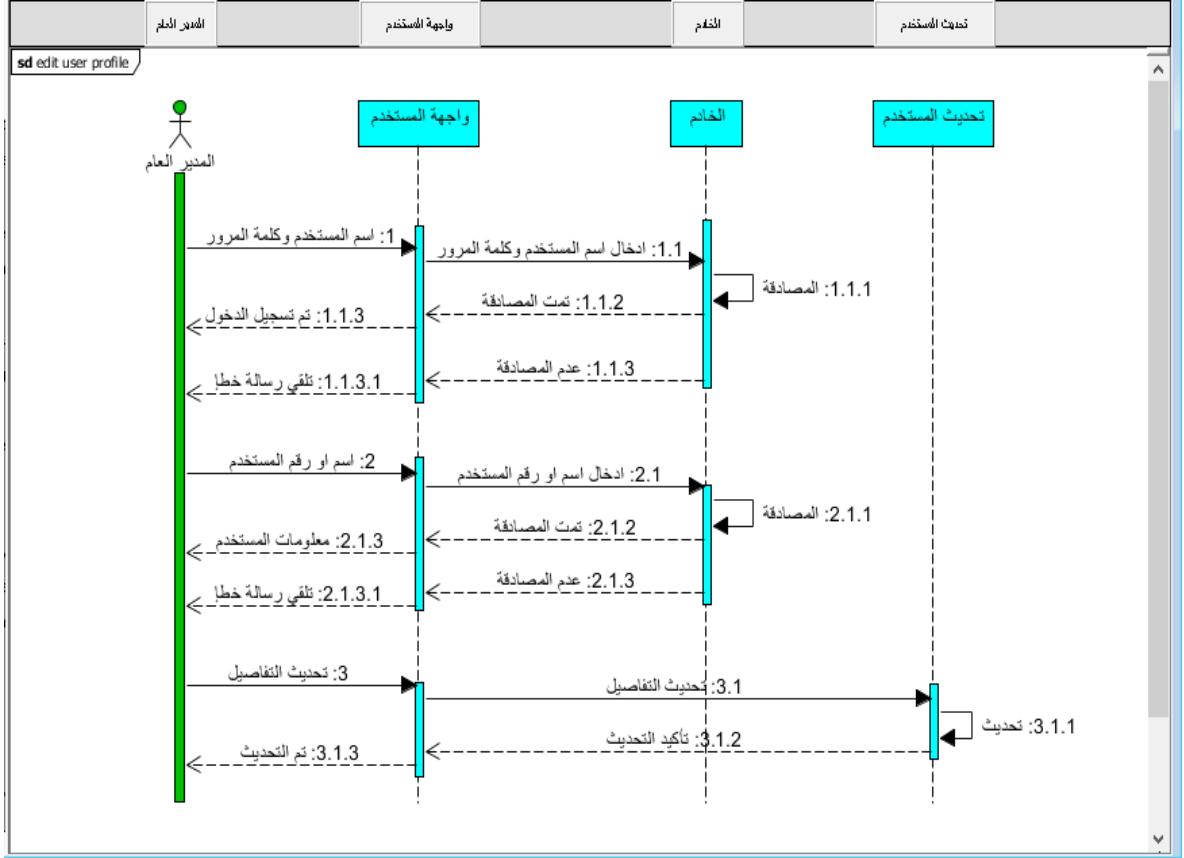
المدير العام | واجهة المستخدم | الخادم | تحديث المستخدم

sd edit user profile

المدير العام

واجهة المستخدم

الخادم

تحديث المستخدم

1: اسم المستخدم وكلمة المرور

1.1: ادخال اسم المستخدم وكلمة المرور

1.1.1: المصادقة

1.1.2: تمت المصادقة

1.1.3: تم تسجيل الدخول

1.1.3: عدم المصادقة

1.1.3.1: تلقي رسالة خطا

2: اسم او رقم المستخدم

2.1: ادخال اسم او رقم المستخدم

2.1.1: المصادقة

2.1.2: تمت المصادقة

2.1.3: معلومات المستخدم

2.1.3: عدم المصادقة

2.1.3.1: تلقي رسالة خطا

3: تحديث التفاصيل

3.1: تحديث التفاصيل

3.1.1: تحديث

3.1.2: تأكيد التحديث

3.1.3: تم التحديث